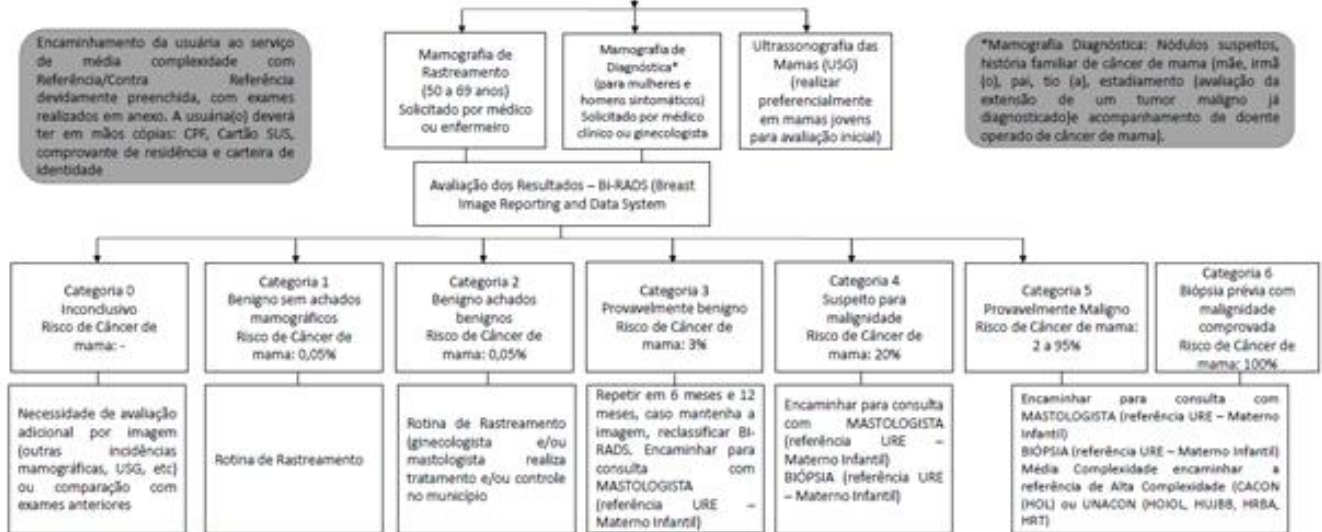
Encaminhamento da usuária ao serviço de média complexidade com Referência/Contra Referência devidamente preenchida, com exames realizados em anexo. A usuária(o) deverá ter em mãos cópias: CPF, Cartão SUS, comprovante de residência e carteira de identidade

Mamografia de Rastreamento (50 a 69 anos) Solicitado por médico ou enfermeiro

Mamografia de Diagnóstica* (para mulheres e homens sintomáticos) Solicitado por médico clínico ou ginecologista

Ultrassonografia das Mamas (USG) (realizar preferencialmente em mamas jovens para avaliação inicial)

*Mamografia Diagnóstica: Nódulos suspeitos, história familiar de câncer de mama (mãe, irmã (o), pai, tio (a), estadiamento (avaliação da extensão de um tumor maligno já diagnosticado)e acompanhamento de doente operado de câncer de mama).

Avaliação dos Resultados – BI-RADS (Breast Image Reporting and Data System

Categoria 0 Inconclusivo Risco de Câncer de mama: -

Categoria 1 Benigno sem achados mamográficos Risco de Câncer de mama: 0,05%

Categoria 2 Benigno achados benignos Risco de Câncer de mama: 0,05%

Categoria 3 Provavelmente benigno Risco de Câncer de mama: 3%

Categoria 4 Suspeito para malignidade Risco de Câncer de mama: 20%

Categoria 5 Provavelmente Maligno Risco de Câncer de mama: 2 a 95%

Categoria 6 Biópsia prévia com malignidade comprovada Risco de Câncer de mama: 100%

Necessidade de avaliação adicional por imagem (outras incidências mamográficas, USG, etc) ou comparação com exames anteriores

Rotina de Rastreamento

Rotina de Rastreamento (ginecologista e/ou mastologista realiza tratamento e/ou controle no município

Repetir em 6 meses e 12 meses, caso mantenha a imagem, reclassificar BI-RADS. Encaminhar para consulta com MASTOLOGISTA (referência URE – Materno Infantil)

Encaminhar para consulta com MASTOLOGISTA (referência URE – Materno Infantil) BIÓPSIA (referência URE – Materno Infantil)

Encaminhar para consulta com MASTOLOGISTA (referência URE – Materno Infantil) BIÓPSIA (referência URE – Materno Infantil) Média Complexidade encaminhar a referência de Alta Complexidade (CACON (HOL) ou UNACON (HOIOL, HUJBB, HRBA, HRT)